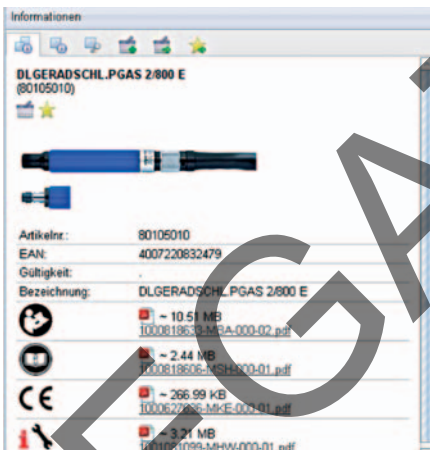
Informationen

DLGERADSCHL.PGAS 2/800 E
(80105010)

| | |
|---|---|
| Artikelnr.: | 80105010 |
| EAN: | 4007220832479 |
| Gültigkeit: | - |
| Bezeichnung: | DLGERADSCHL.PGAS 2/800 E |

~ 10.51 MB
1000818633-MBA-000-02.pdf

~ 2.44 MB
1000818606-MSH-000-01.pdf

CE
~ 266.99 KB
1000627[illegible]-MKE-000-01.pdf

~ 3.21 MB
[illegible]1099-MHW-000-01.pdf

GA